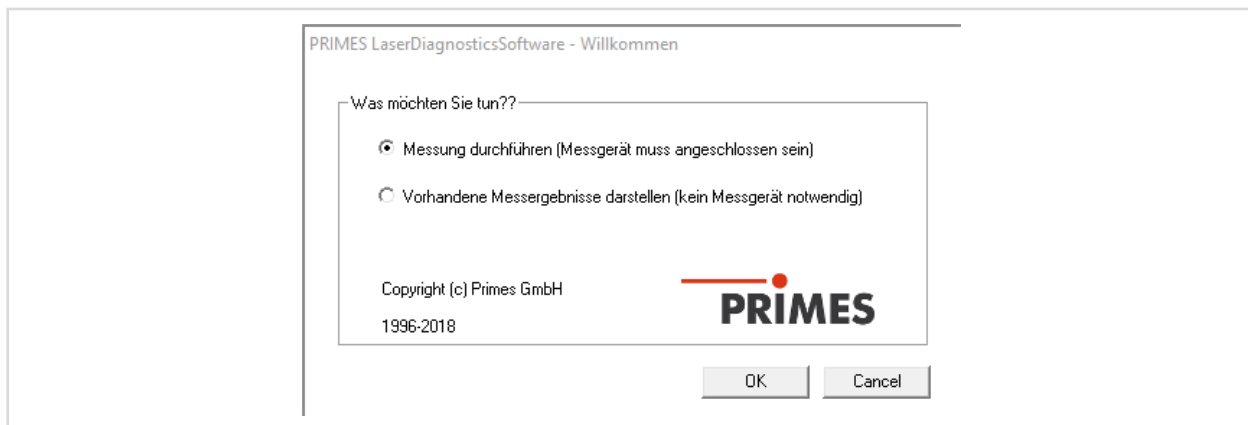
PRIMES LaserDiagnosticsSoftware - Willkommen

Was möchten Sie tun??

Messung durchführen (Messgerät muss angeschlossen sein)

Vorhandene Messergebnisse darstellen (kein Messgerät notwendig)

Copyright (c) Primes GmbH

1996-2018

PRIMES

OK

Cancel